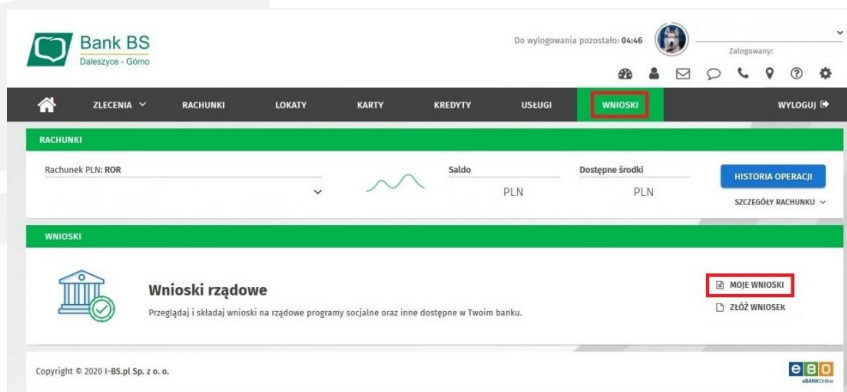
Bank BS
Daleszyce - Górno

Do wylogowania pozostało: 04:46

Zalogowany:

ZLECENIA RACHUNKI LOKATY KARTY KREDYTY USŁUGI WNIOSKI WYLOGUJ

RACHUNKI

Rachunek PLN: ROR

Saldo
PLN

Dostępne środki
PLN

HISTORIA OPERACJI

SZCZEGÓŁY RACHUNKU

WNIOSKI

Wnioski rządowe

Przeglądaj i składaj wnioski na rządowe programy socjalne oraz inne dostępne w Twoim banku.

MOJE WNIOSKI

ZŁÓŻ WNIOSEK

Copyright © 2020 I-BS.pl Sp. z o. o.

eBO
eBANKOnline